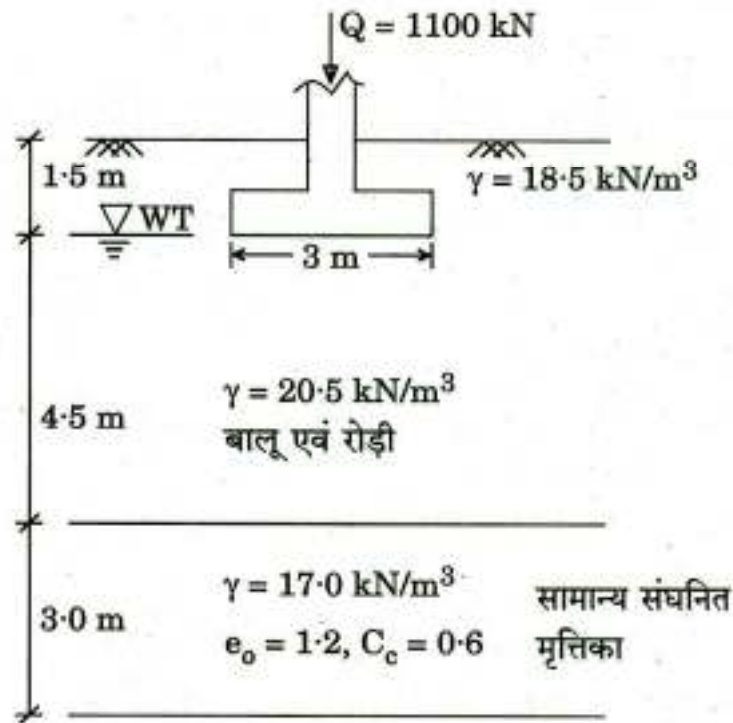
Q = 1100 kN

1·5 m

$\gamma = 18{\cdot}5$ kN/m$^3$

WT

3 m

4·5 m

$\gamma = 20{\cdot}5$ kN/m$^3$
बालू एवं रोड़ी

3·0 m

$\gamma = 17{\cdot}0$ kN/m$^3$
$e_o = 1{\cdot}2$, $C_c = 0{\cdot}6$

सामान्य संघनित मृत्तिका